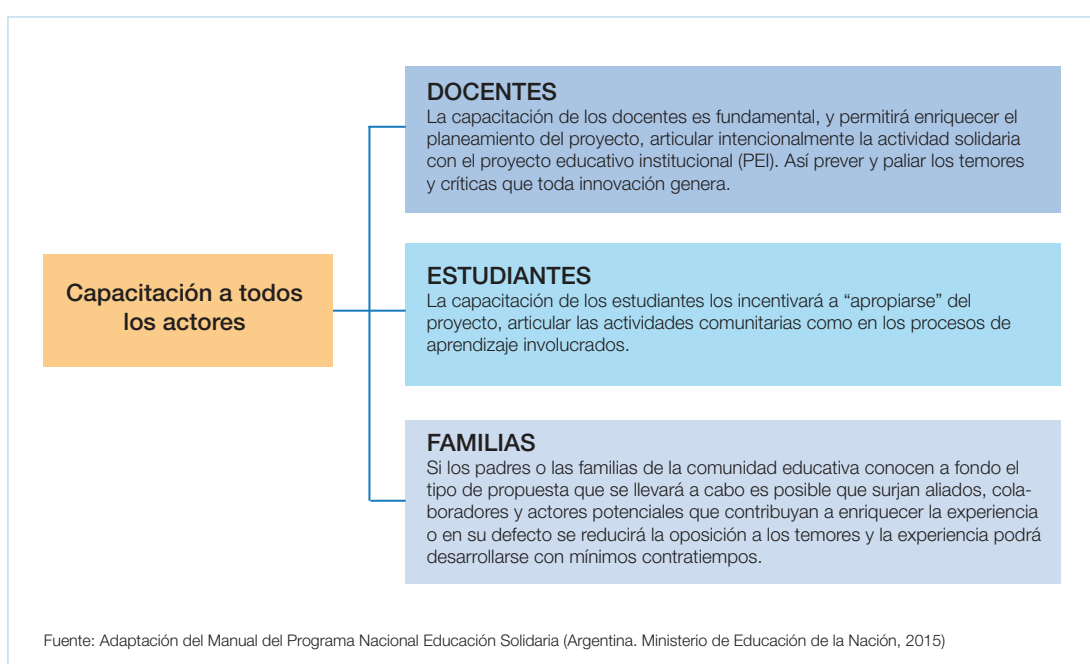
Capacitación a todos los actores

DOCENTES
La capacitación de los docentes es fundamental, y permitirá enriquecer el planeamiento del proyecto, articular intencionalmente la actividad solidaria con el proyecto educativo institucional (PEI). Así prever y paliar los temores y críticas que toda innovación genera.

ESTUDIANTES
La capacitación de los estudiantes los incentivará a “apropiarse” del proyecto, articular las actividades comunitarias como en los procesos de aprendizaje involucrados.

FAMILIAS
Si los padres o las familias de la comunidad educativa conocen a fondo el tipo de propuesta que se llevará a cabo es posible que surjan aliados, colaboradores y actores potenciales que contribuyan a enriquecer la experiencia o en su defecto se reducirá la oposición a los temores y la experiencia podrá desarrollarse con mínimos contratiempos.

Fuente: Adaptación del Manual del Programa Nacional Educación Solidaria (Argentina. Ministerio de Educación de la Nación, 2015)